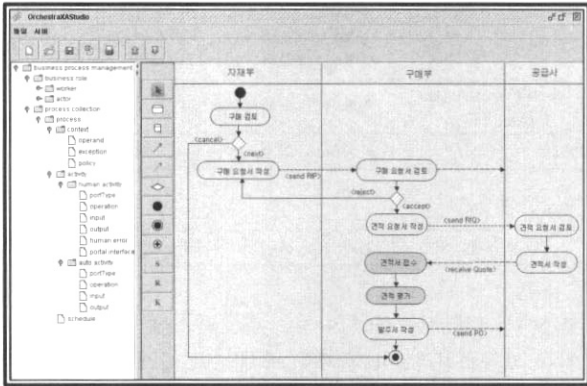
OrchestraXAStudio

파일 서버

business process management
business role
worker
actor
process collection
process
context
operand
exception
policy
activity
human activity
portType
operation
input
output
human error
portal interface
auto activity
portType
operation
input
output
schedule

S
K
K

자재부

구매부

공급사

구매 검토

[cancel]

[cast]

구매 요청서 작성

(send RF)

구매 요청서 검토

[reject]

[accept]

견적 요청서 작성

(send RFQ)

견적 요청서 검토

견적서 접수

(receive Quote)

견적서 작성

견적 평가

발주서 작성

(send PO)